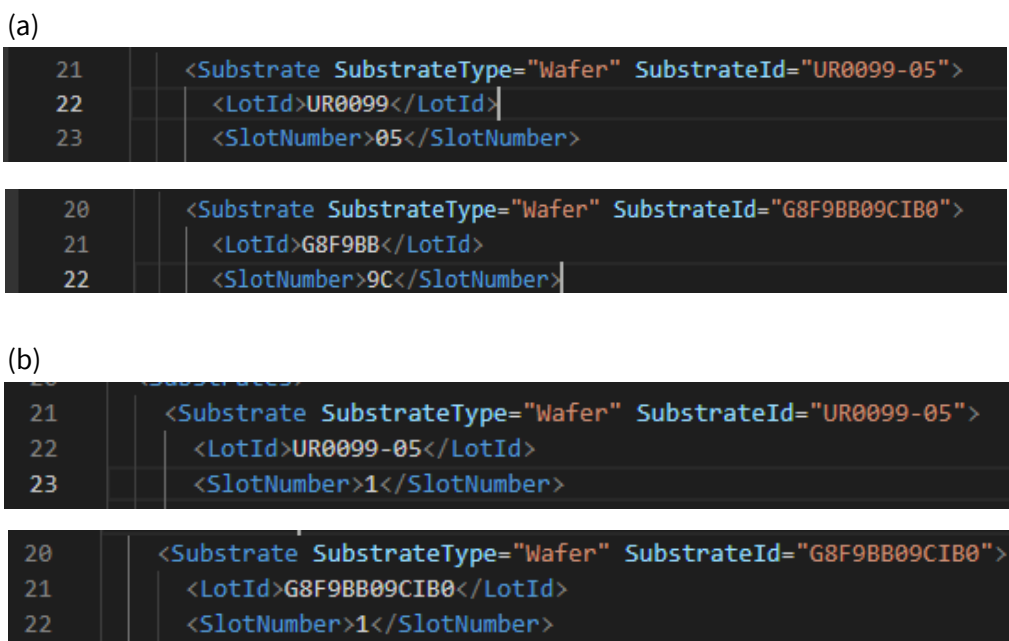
(a)

21 <Substrate SubstrateType="Wafer" SubstrateId="UR0099-05">
22 <LotId>UR0099</LotId>
23 <SlotNumber>05</SlotNumber>

20 <Substrate SubstrateType="Wafer" SubstrateId="G8F9BB09CIB0">
21 <LotId>G8F9BB</LotId>
22 <SlotNumber>9C</SlotNumber>

(b)

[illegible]
21 <Substrate SubstrateType="Wafer" SubstrateId="UR0099-05">
22 <LotId>UR0099-05</LotId>
23 <SlotNumber>1</SlotNumber>

20 <Substrate SubstrateType="Wafer" SubstrateId="G8F9BB09CIB0">
21 <LotId>G8F9BB09CIB0</LotId>
22 <SlotNumber>1</SlotNumber>